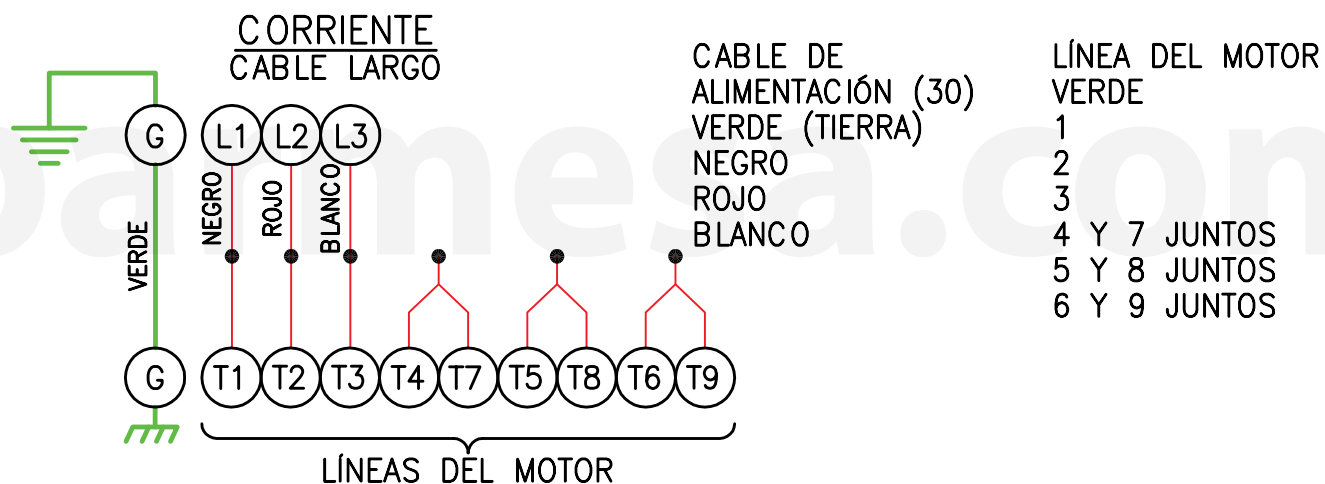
CORRIENTE
CABLE LARGO

G L1 L2 L3

VERDE NEGRO ROJO BLANCO

G T1 T2 T3 T4 T7 T5 T8 T6 T9

LÍNEAS DEL MOTOR

| CABLE DE ALIMENTACIÓN (30) | LÍNEA DEL MOTOR |
|---|---|
| VERDE (TIERRA) | VERDE |
| NEGRO | 1 |
| ROJO | 2 |
| BLANCO | 3 |
| | 4 Y 7 JUNTOS |
| | 5 Y 8 JUNTOS |
| | 6 Y 9 JUNTOS |

pamesa.com